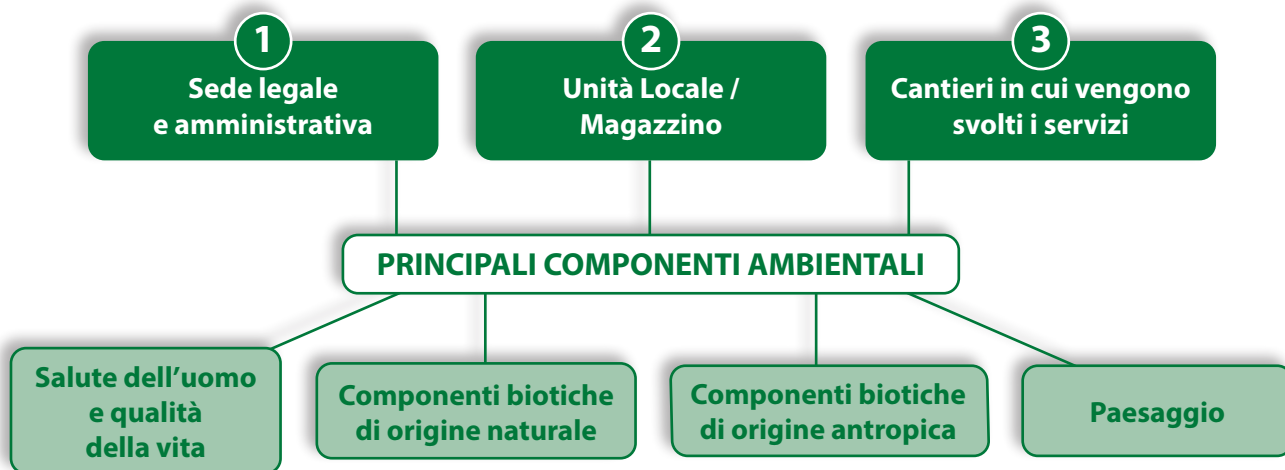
1
Sede legale e amministrativa

2
Unità Locale / Magazzino

3
Cantieri in cui vengono svolti i servizi

PRINCIPALI COMPONENTI AMBIENTALI

Salute dell'uomo e qualità della vita

Componenti biotiche di origine naturale

Componenti biotiche di origine antropica

Paesaggio